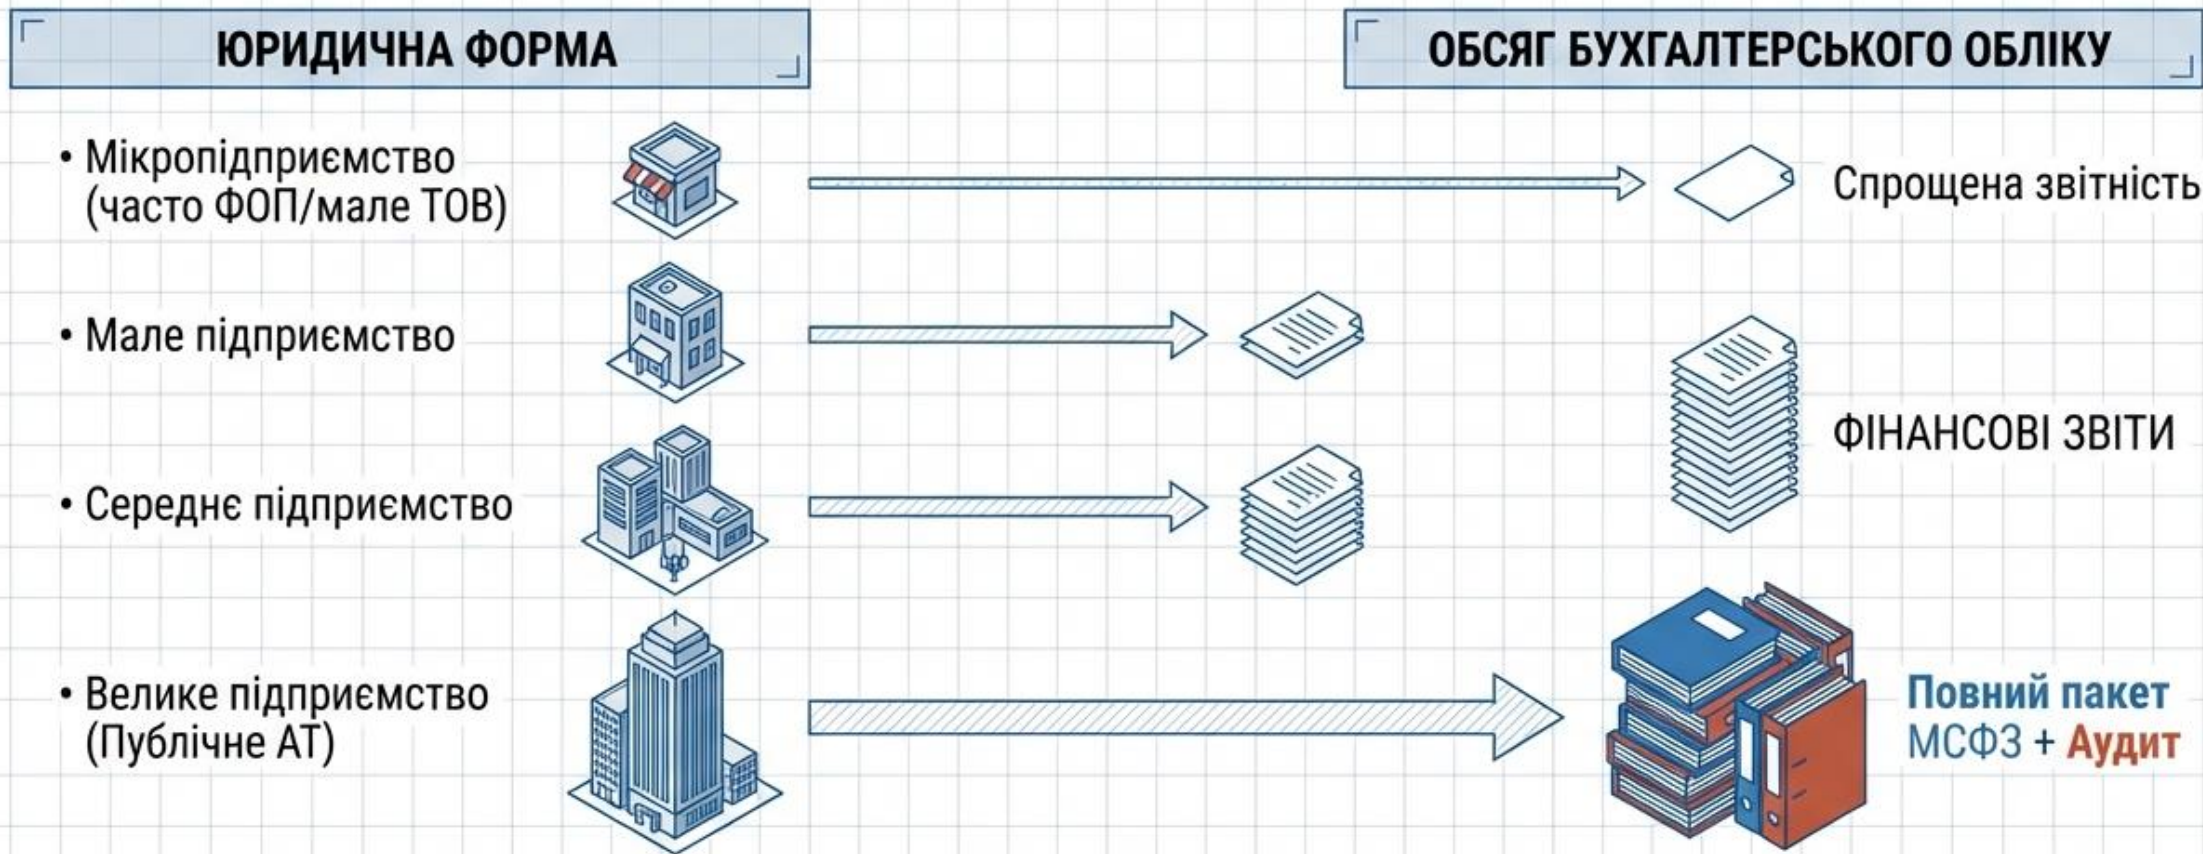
ЮРИДИЧНА ФОРМА

ОБСЯГ БУХГАЛТЕРСЬКОГО ОБЛІКУ

• Мікропідприємство (часто ФОП/мале ТОВ)

Спрощена звітність

• Мале підприємство

ФІНАНСОВІ ЗВІТИ

• Середнє підприємство

• Велике підприємство (Публічне АТ)

Повний пакет МСФЗ + Аудит